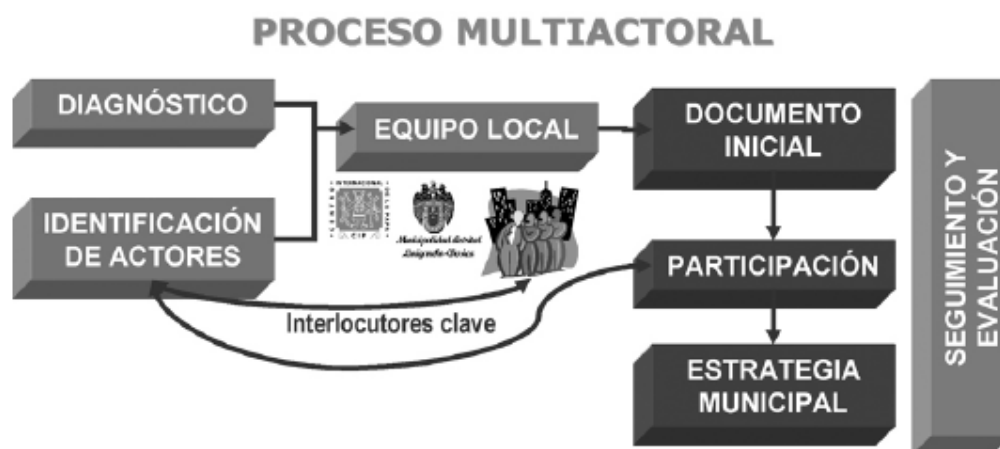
PROCESO MULTIACTORAL

DIAGNÓSTICO

EQUIPO LOCAL

DOCUMENTO INICIAL

IDENTIFICACIÓN DE ACTORES

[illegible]

Municipalidad Distrital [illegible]

PARTICIPACIÓN

Interlocutores clave

ESTRATEGIA MUNICIPAL

SEGUIMIENTO Y EVALUACIÓN